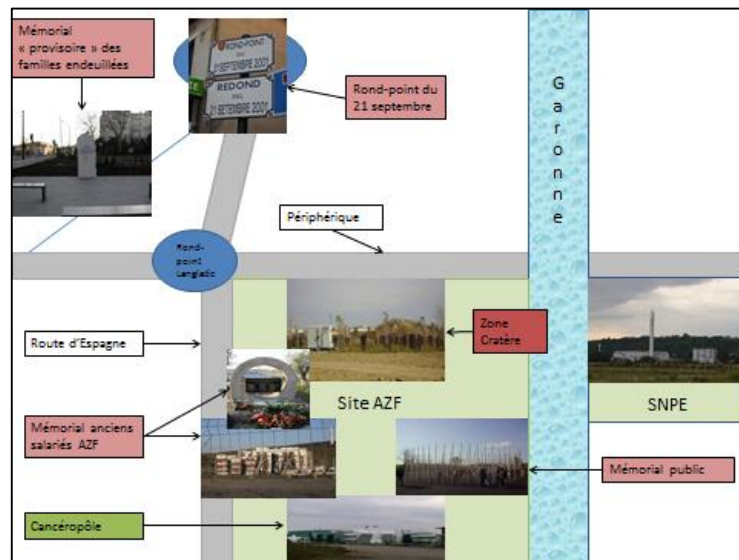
Mémorial « provisoire » des familles endeuillées

ROND-POINT DU 21 SEPTEMBRE 2001

REDOND DEL 21 SETEMBRE 2001

Rond-point du 21 septembre

G a r o n n e

Périphérique

Rond-point Langlade

Route d'Espagne

Zone Cratère

Site AZF

SNPE

Mémorial anciens salariés AZF

Mémorial public

Cancéropôle